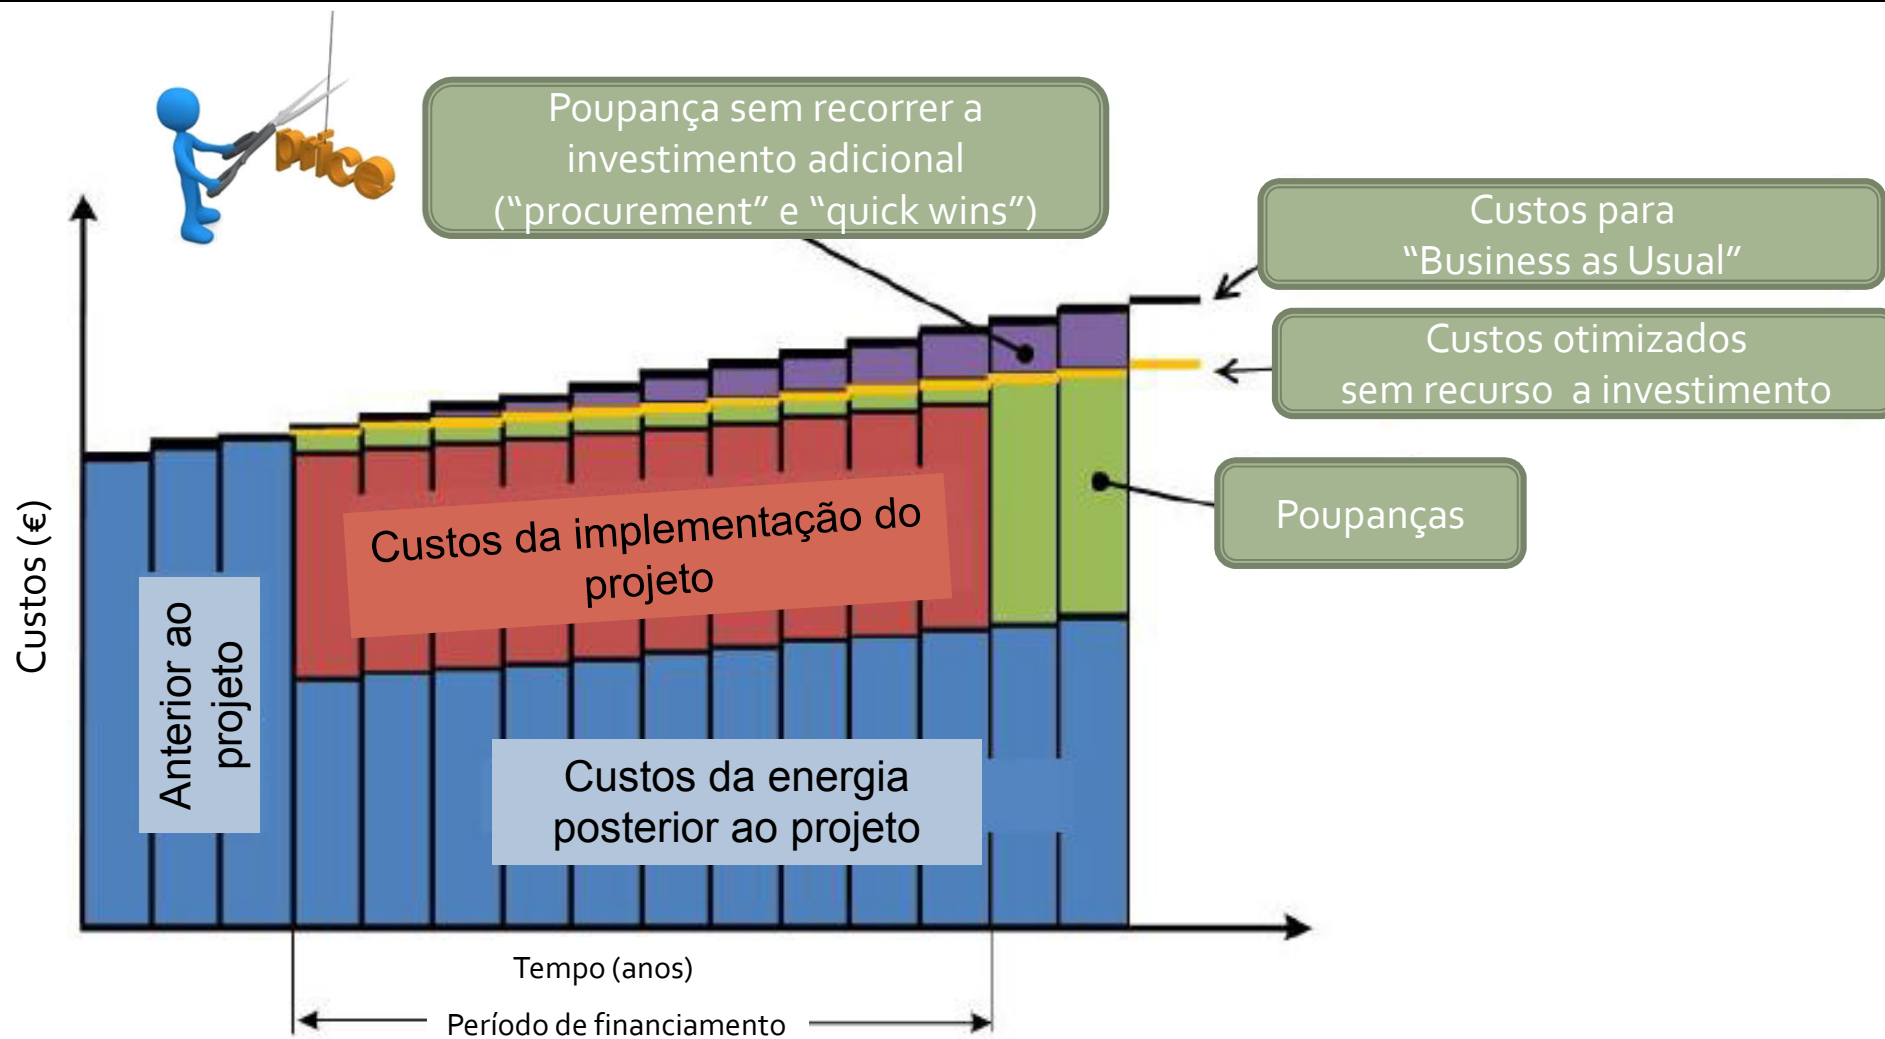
Price

Poupança sem recorrer a investimento adicional ("procurement" e "quick wins")

Custos para "Business as Usual"

Custos otimizados sem recurso a investimento

Poupanças

Custos (€)

Custos da implementação do projeto

Anterior ao projeto

Custos da energia posterior ao projeto

Tempo (anos)

Período de financiamento